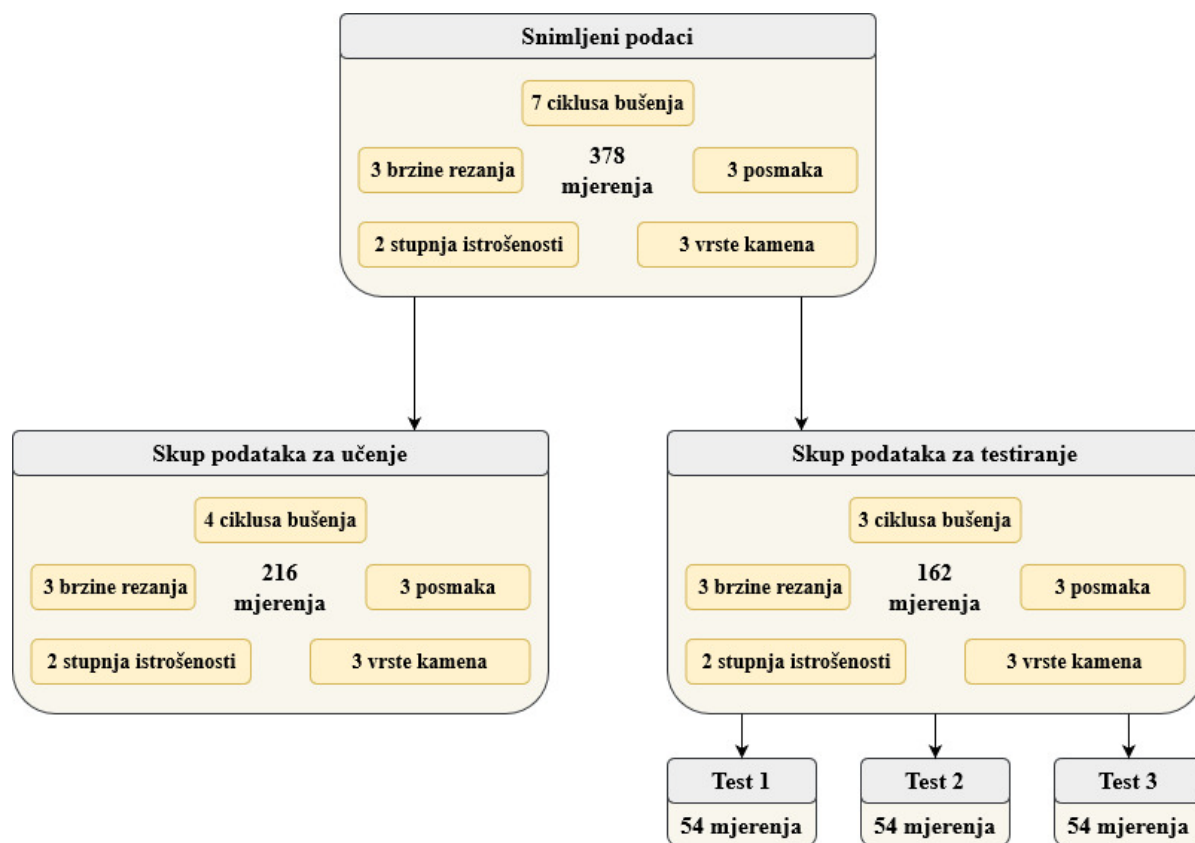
Snimljeni podaci

7 ciklusa bušenja

3 brzine rezanja

378 mjerenja

3 posmaka

2 stupnja istrošenosti

3 vrste kamena

Skup podataka za učenje

4 ciklusa bušenja

3 brzine rezanja

216 mjerenja

3 posmaka

2 stupnja istrošenosti

3 vrste kamena

Skup podataka za testiranje

3 ciklusa bušenja

3 brzine rezanja

162 mjerenja

3 posmaka

2 stupnja istrošenosti

3 vrste kamena

Test 1

54 mjerenja

Test 2

54 mjerenja

Test 3

54 mjerenja